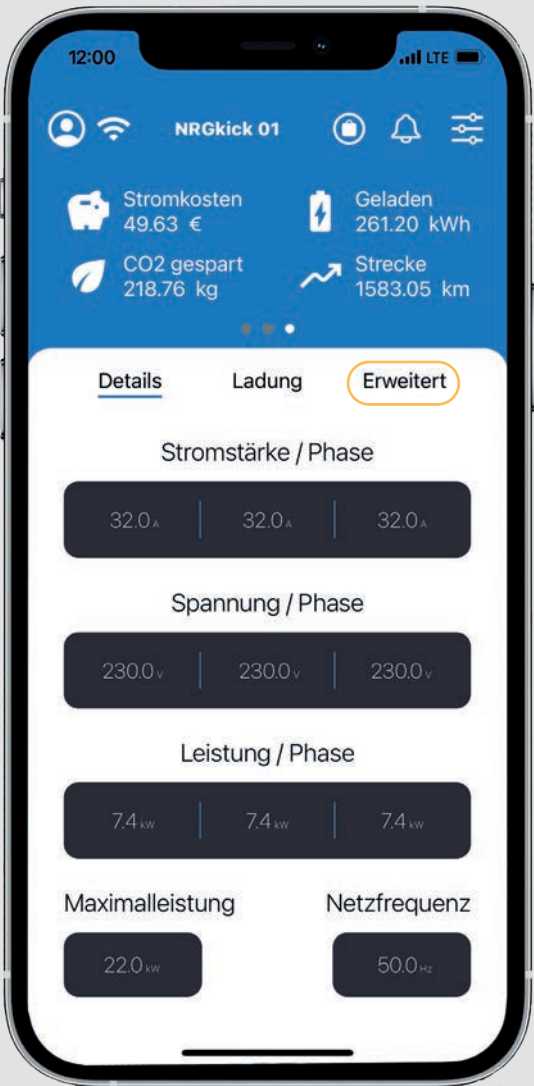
12:00
LTE

NRGkick 01

Stromkosten
49.63 €

Geladen
261.20 kWh

CO2 gespart
218.76 kg

Strecke
1583.05 km

Details
Ladung
Erweitert

Stromstärke / Phase

| 32.0 A | 32.0 A | 32.0 A |
|---|---|---|

Spannung / Phase

| 230.0 V | 230.0 V | 230.0 V |
|---|---|---|

Leistung / Phase

| 7.4 kW | 7.4 kW | 7.4 kW |
|---|---|---|

Maximalleistung
22.0 kW

Netzfrequenz
50.0 Hz